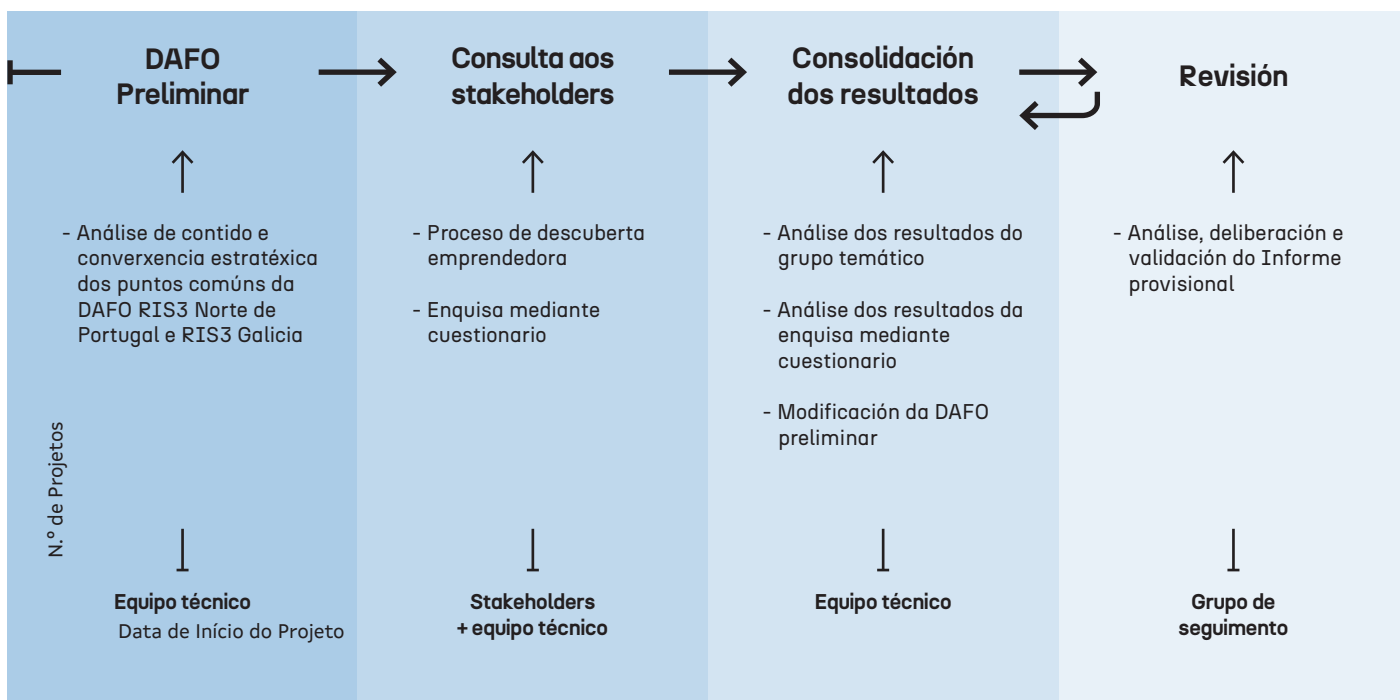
DAFO Preliminar

Consulta aos stakeholders

Consolidación dos resultados

Revisión

- Análise de contido e converxencia estratéxica dos puntos comúns da DAFO RIS3 Norte de Portugal e RIS3 Galicia

- Proceso de descuberta emprendedora

- Enquisa mediante cuestionario

- Análise dos resultados do grupo temático

- Análise dos resultados da enquisa mediante cuestionario

- Modificación da DAFO preliminar

- Análise, deliberación e validación do Informe provisional

N.º de Projetos

Equipo técnico

Data de Início do Projeto

Stakeholders + equipo técnico

Equipo técnico

Grupo de seguimento